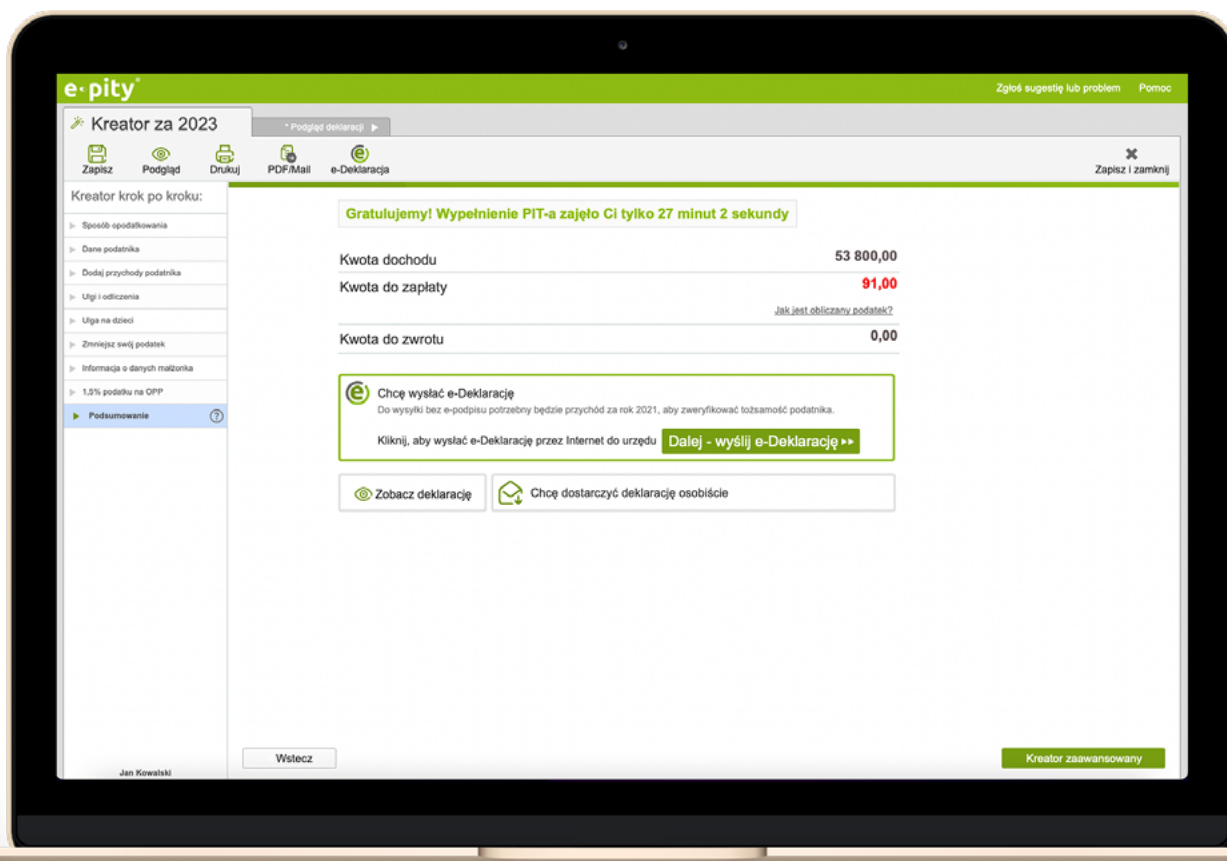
e·pity®

Zgłoś sugestię lub problem Pomoc

Kreator za 2023

* Podgląd deklaracji ▶

Zapisz Podgląd Drukuj PDF/Mail e-Deklaracja

Zapisz i zamknij

Kreator krok po kroku:

Sposób opodatkowania
Dane podatnika
Dodaj przychody podatnika
Ulgi i odliczenia
Ulga na dzieci
Zmniejsz swój podatek
Informacja o danych małżonka
1,5% podatku na OPP
Podsumowanie

Gratulujemy! Wypełnienie PIT-a zajęło Ci tylko 27 minut 2 sekundy

| Kwota dochodu | 53 800,00 |
|---|---|
| Kwota do zapłaty | 91,00 |

Jak jest obliczany podatek?

| Kwota do zwrotu | 0,00 |
|---|---|

Chcę wysłać e-Deklarację
Do wysyłki bez e-podpisu potrzebny będzie przychód za rok 2021, aby zweryfikować tożsamość podatnika.

Kliknij, aby wysłać e-Deklarację przez Internet do urzędu Dalej - wyślij e-Deklarację ▸▸

Zobacz deklarację

Chcę dostarczyć deklarację osobiście

Wstecz

Kreator zaawansowany

Jan Kowalski